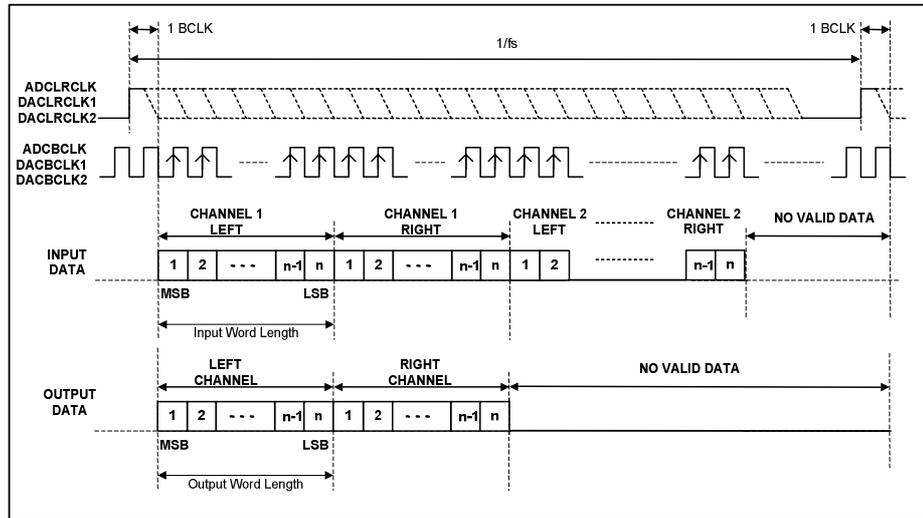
1 BCLK

1 BCLK

1/fs

ADCLRCLK
DACLRCLK1
DACLRCLK2

ADCBCLK
DACBCLK1
DACBCLK2

CHANNEL 1
LEFT

CHANNEL 1
RIGHT

CHANNEL 2
LEFT

CHANNEL 2
RIGHT

NO VALID DATA

INPUT
DATA

| 1 | 2 | - - - | n-1 | n | 1 | 2 | - - - | n-1 | n | 1 | 2 | n-1 | n |
|---|---|---|---|---|---|---|---|---|---|---|---|---|---|

MSB

LSB

Input Word Length

LEFT
CHANNEL

RIGHT
CHANNEL

NO VALID DATA

OUTPUT
DATA

| 1 | 2 | - - - | n-1 | n | 1 | 2 | - - - | n-1 | n |
|---|---|---|---|---|---|---|---|---|---|

MSB

LSB

Output Word Length